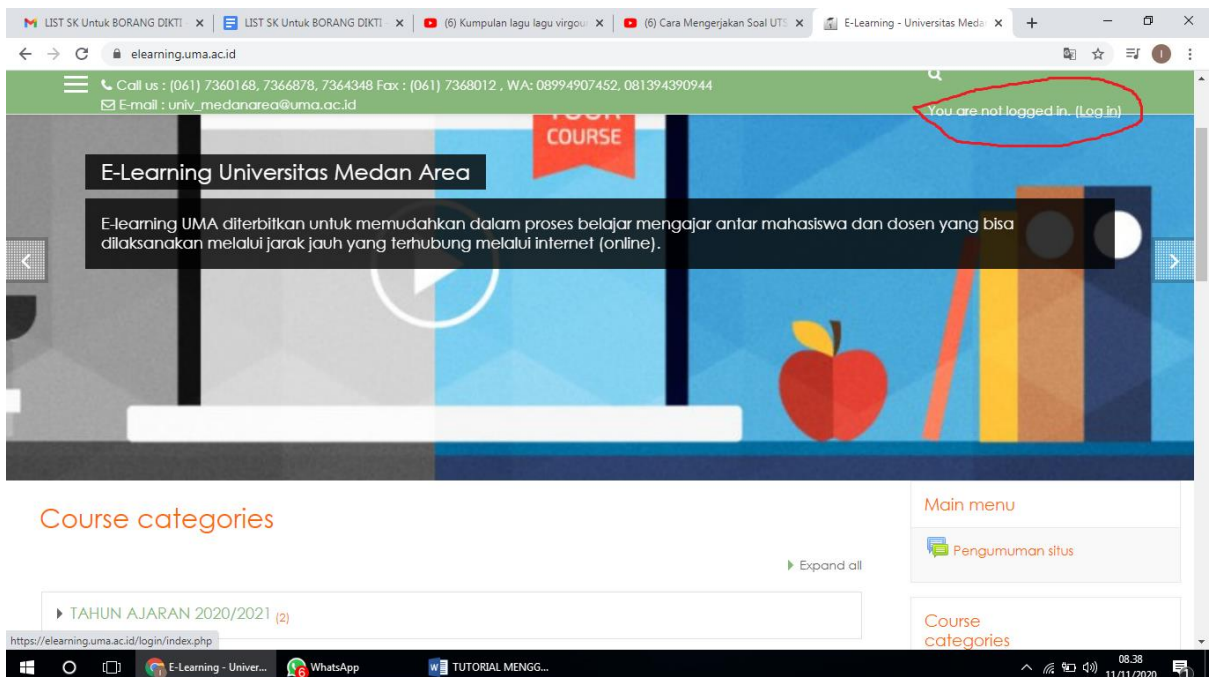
LIST SK Untuk BORANG DIKTI × | LIST SK Untuk BORANG DIKTI × | (6) Kumpulan lagu lagu virgou × | (6) Cara Mengerjakan Soal UTS × | E-Learning - Universitas Meda × | +

elearning.uma.ac.id

Call us : (061) 7360168, 7366878, 7364348 Fax : (061) 7368012 , WA: 08994907452, 081394390944
E-mail : univ_medanarea@uma.ac.id

You are not logged in. (Log in)

COURSE

E-Learning Universitas Medan Area

E-learning UMA diterbitkan untuk memudahkan dalam proses belajar mengajar antar mahasiswa dan dosen yang bisa dilaksanakan melalui jarak jauh yang terhubung melalui internet (online).

Course categories

Expand all

TAHUN AJARAN 2020/2021 (2)

Main menu

Pengumuman situs

Course categories

https://elearning.uma.ac.id/login/index.php

E-Learning - Univer... | WhatsApp | TUTORIAL MENGG...

08.38
11/11/2020